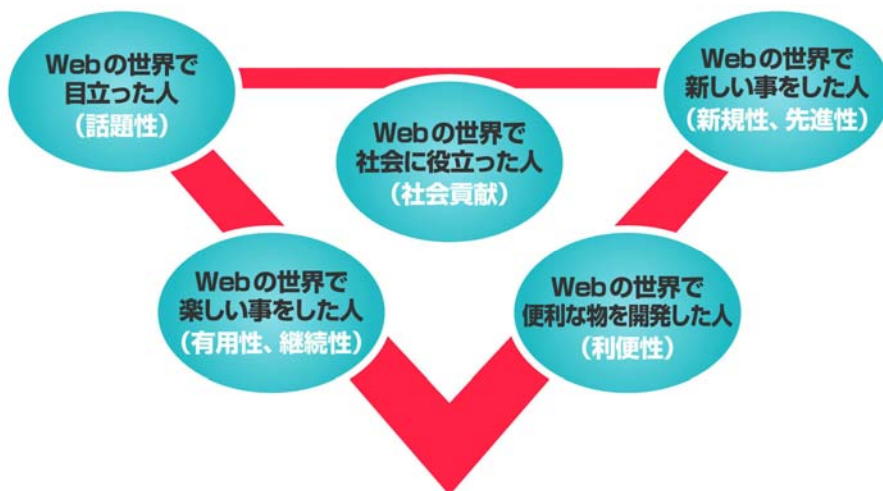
Webの世界で
目立った人
（話題性）

Webの世界で
新しい事をした人
（新規性、先進性）

Webの世界で
社会に役立った人
（社会貢献）

Webの世界で
楽しい事をした人
（有用性、継続性）

Webの世界で
便利な物を開発した人
（利便性）